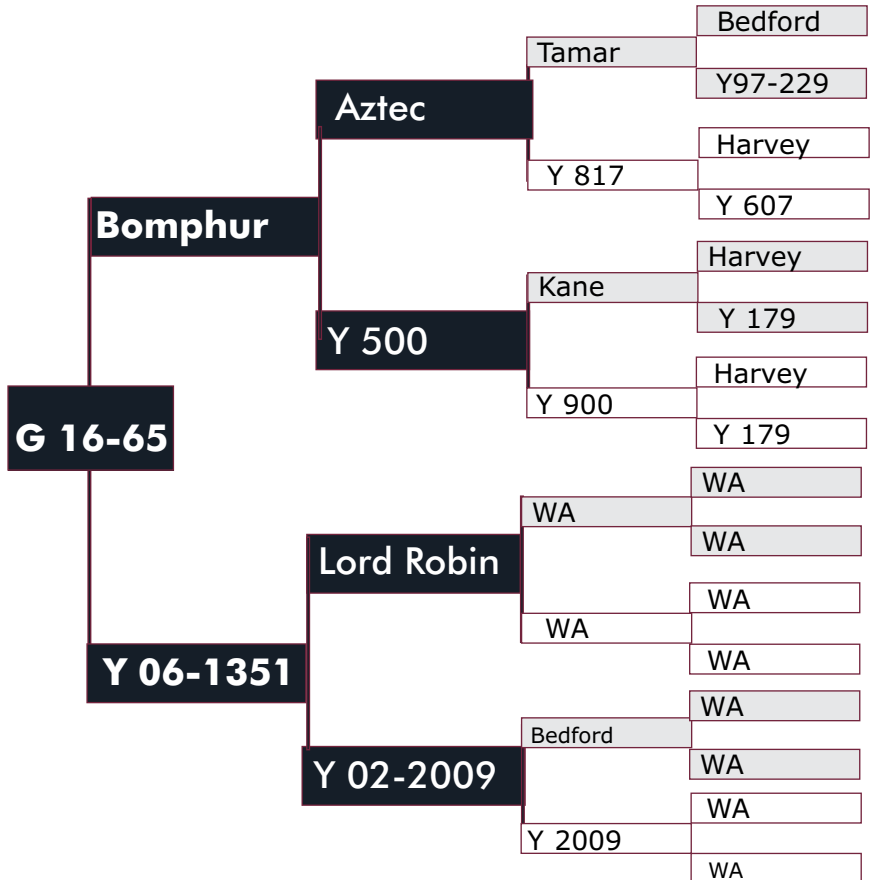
G 16-65

Bomphur

Aztec

Tamar

Bedford

Y97-229

Y 817

Harvey

Y 607

Y 500

Kane

Harvey

Y 179

Y 900

Harvey

Y 179

Y 06-1351

Lord Robin

WA

WA

WA

WA

WA

WA

Y 02-2009

Bedford

WA

WA

Y 2009

WA

WA